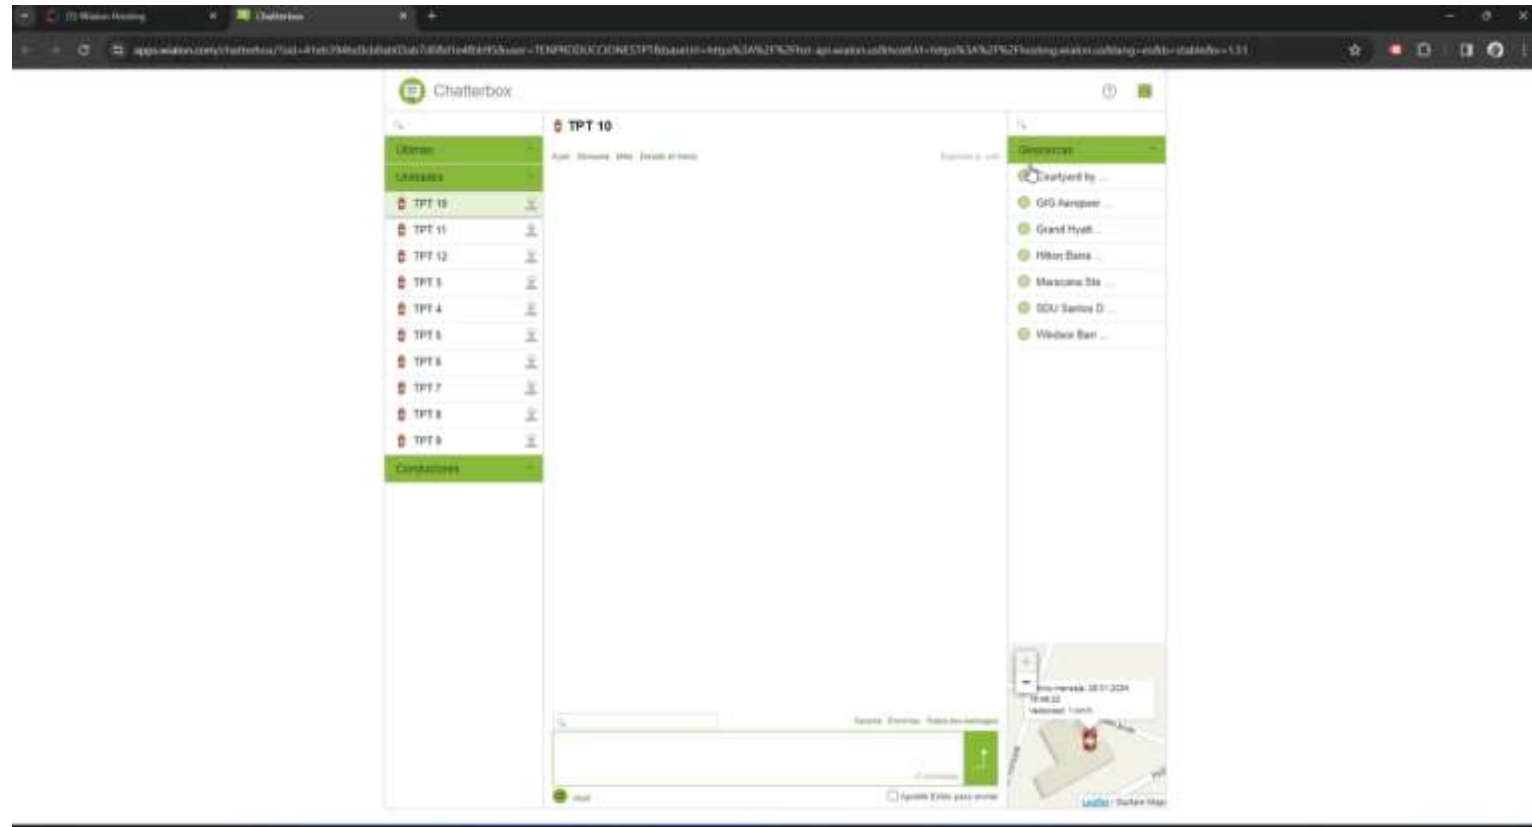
(1) Wialon Hosting
Chatterbox
apps.wialon.com/chatterbox/?sid=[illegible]

Chatterbox

Últimos
Unidades
TPT 10
TPT 11
TPT 12
TPT 3
TPT 4
TPT 5
TPT 6
TPT 7
TPT 8
TPT 9
Conductores

TPT 10
Ayer Semana Mes Desde el inicio
Exportar a .xml

Geocercas
Courtyard by ...
GIG Aeropuer...
Grand Hyatt...
Hilton Barra...
Maracanã Sta...
SDU Santos D...
Windsor Barr...

Último mensaje: 28.01.2024 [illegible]
Velocidad: 1 km/h

Leaflet | Gurtam Maps

Tareas Eventos Todos los mensajes
0 caracteres
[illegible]
Ajustar Enter para enviar